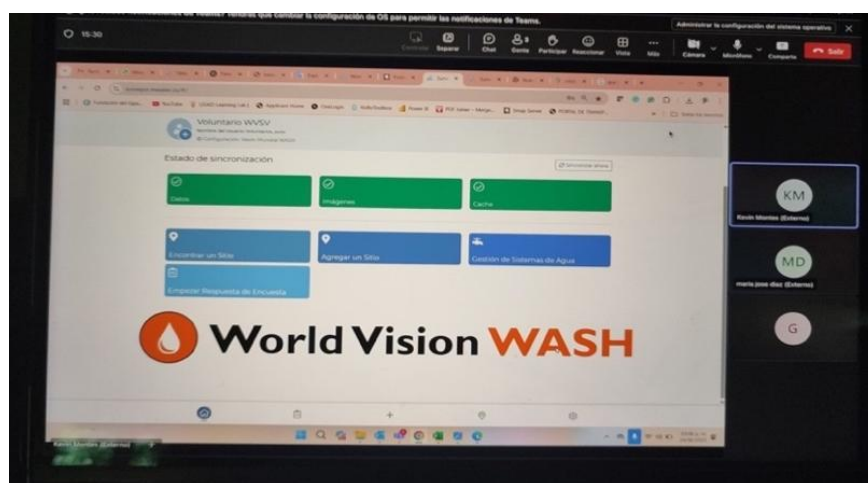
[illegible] notificaciones de Teams? Tendrás que cambiar la configuración de OS para permitir las notificaciones de Teams.

Administrar la configuración del sistema operativo

15:30

Controlar Separar Chat Gente Participar Reaccionar Vista Más Cámara Micrófono Compartir Salir

Voluntario WVSV

Estado de sincronización

Datos

Imágenes

Cache

Encontrar un Sitio

Agregar un Sitio

Gestión de Sistemas de Agua

Empezar Respuesta de Encuesta

World Vision WASH

KM
Kevin Montes (Externo)

MD
maria jose diaz (Externo)

G

Kevin Montes (Externo)